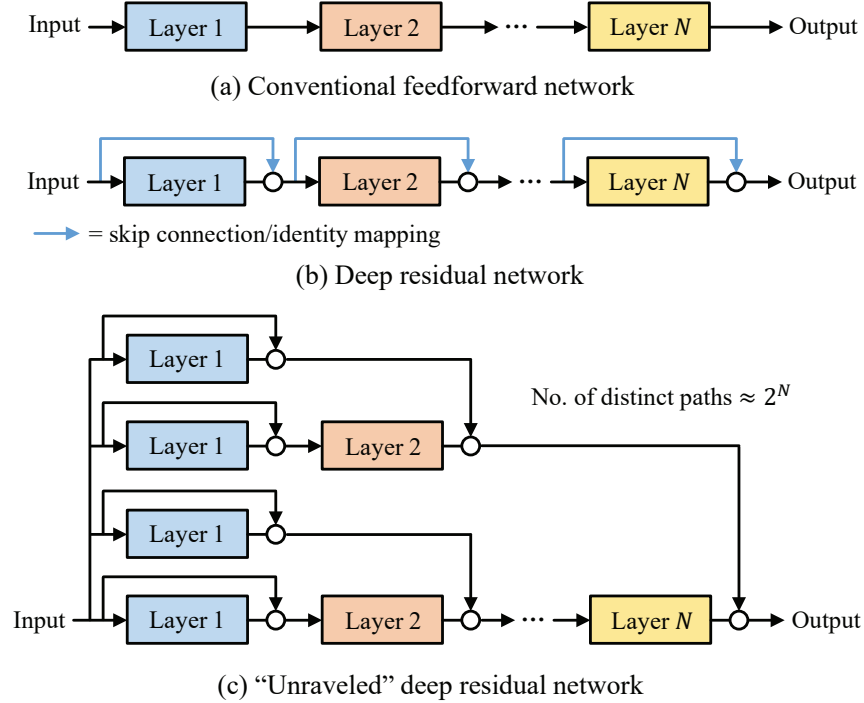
Input Layer 1 Layer 2 ··· Layer $N$ Output

(a) Conventional feedforward network

Input Layer 1 Layer 2 ··· Layer $N$ Output

= skip connection/identity mapping

(b) Deep residual network

Layer 1

No. of distinct paths $\approx 2^N$

Layer 1 Layer 2

Layer 1

Input Layer 1 Layer 2 ··· Layer $N$ Output

(c) “Unraveled” deep residual network